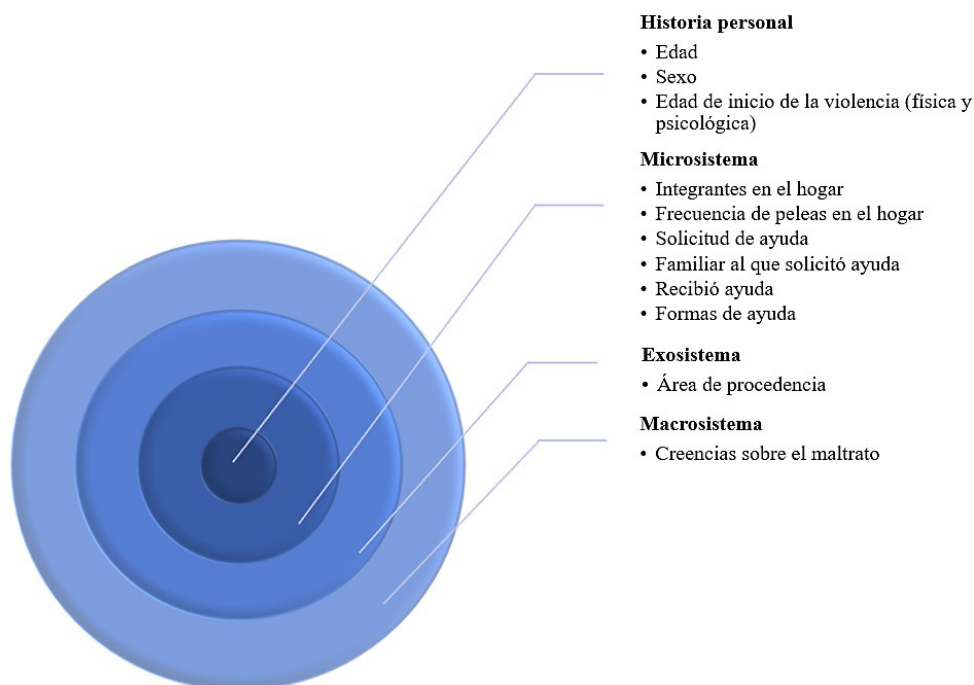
**Historia personal**
• Edad
• Sexo
• Edad de inicio de la violencia (física y psicológica)

**Microsistema**
• Integrantes en el hogar
• Frecuencia de peleas en el hogar
• Solicitud de ayuda
• Familiar al que solicitó ayuda
• Recibió ayuda
• Formas de ayuda

**Exosistema**
• Área de procedencia

**Macrosistema**
• Creencias sobre el maltrato